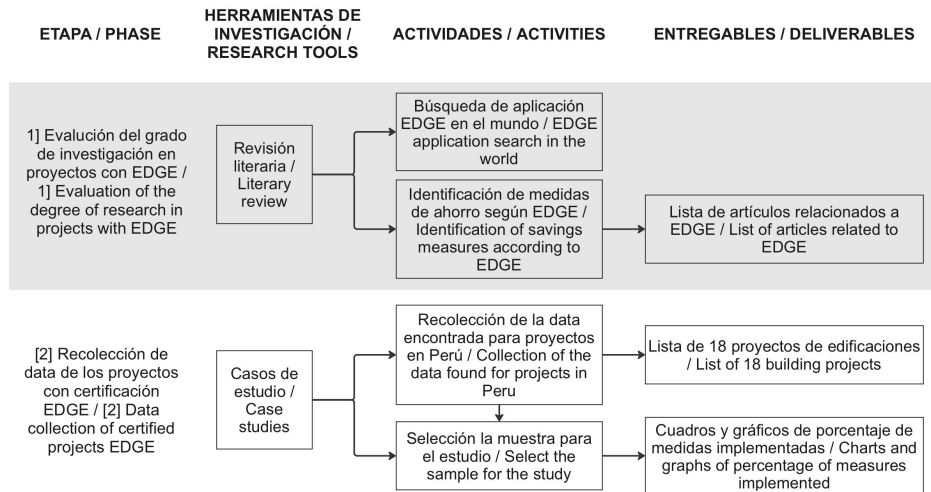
ETAPA / PHASE

HERRAMIENTAS DE INVESTIGACIÓN / RESEARCH TOOLS

ACTIVIDADES / ACTIVITIES

ENTREGABLES / DELIVERABLES

1] Evaluación del grado de investigación en proyectos con EDGE / 1] Evaluation of the degree of research in projects with EDGE

Revisión literaria / Literary review

Búsqueda de aplicación EDGE en el mundo / EDGE application search in the world

Identificación de medidas de ahorro según EDGE / Identification of savings measures according to EDGE

Lista de artículos relacionados a EDGE / List of articles related to EDGE

[2] Recolección de data de los proyectos con certificación EDGE / [2] Data collection of certified projects EDGE

Casos de estudio / Case studies

Recolección de la data encontrada para proyectos en Perú / Collection of the data found for projects in Peru

Lista de 18 proyectos de edificaciones / List of 18 building projects

Selección la muestra para el estudio / Select the sample for the study

Cuadros y gráficos de porcentaje de medidas implementadas / Charts and graphs of percentage of measures implemented